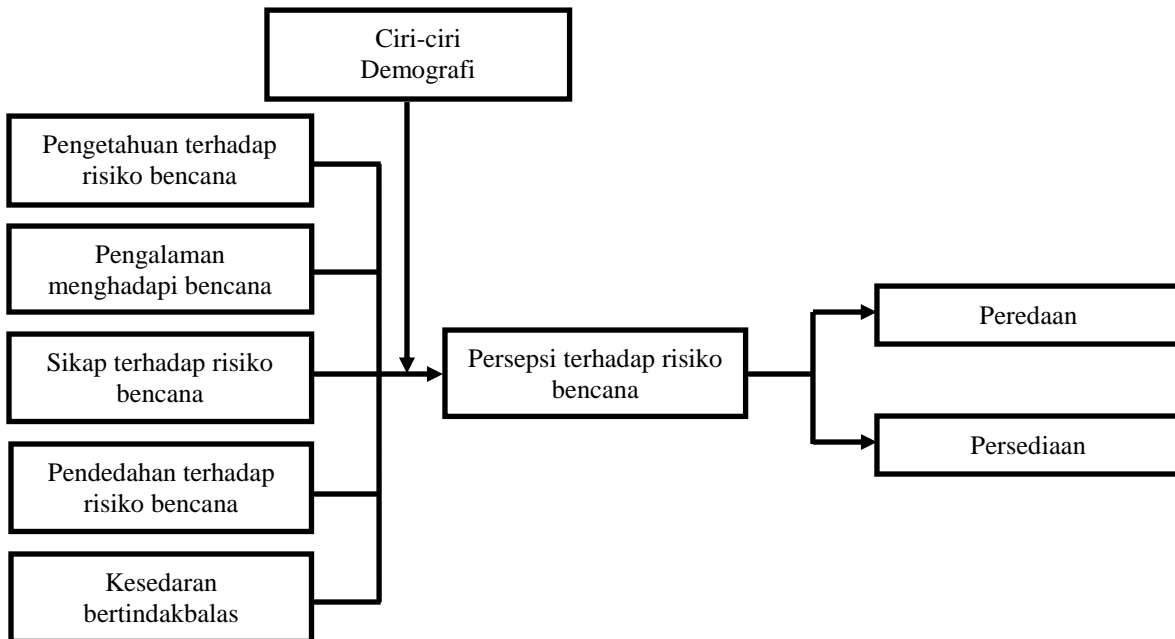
Ciri-ciri Demografi

Pengetahuan terhadap risiko bencana

Pengalaman menghadapi bencana

Sikap terhadap risiko bencana

Pendedahan terhadap risiko bencana

Kesedaran bertindakbalas

Persepsi terhadap risiko bencana

Peredaan

Persediaan